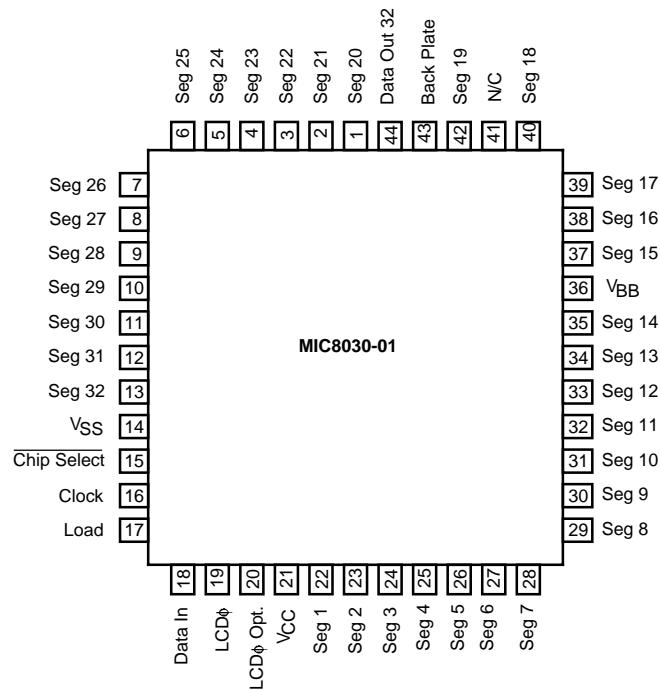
Seg 25 Seg 24 Seg 23 Seg 22 Seg 21 Seg 20 Data Out 32 Back Plate Seg 19 N/C Seg 18

6 5 4 3 2 1 44 43 42 41 40

Seg 26 7
Seg 27 8
Seg 28 9
Seg 29 10
Seg 30 11
Seg 31 12
Seg 32 13
$V_{SS}$ 14
$\overline{\text{Chip Select}}$ 15
Clock 16
Load 17

39 Seg 17
38 Seg 16
37 Seg 15
36 $V_{BB}$
35 Seg 14
34 Seg 13
33 Seg 12
32 Seg 11
31 Seg 10
30 Seg 9
29 Seg 8

MIC8030-01

18 19 20 21 22 23 24 25 26 27 28

Data In LCDϕ LCDϕ Opt. $V_{CC}$ Seg 1 Seg 2 Seg 3 Seg 4 Seg 5 Seg 6 Seg 7